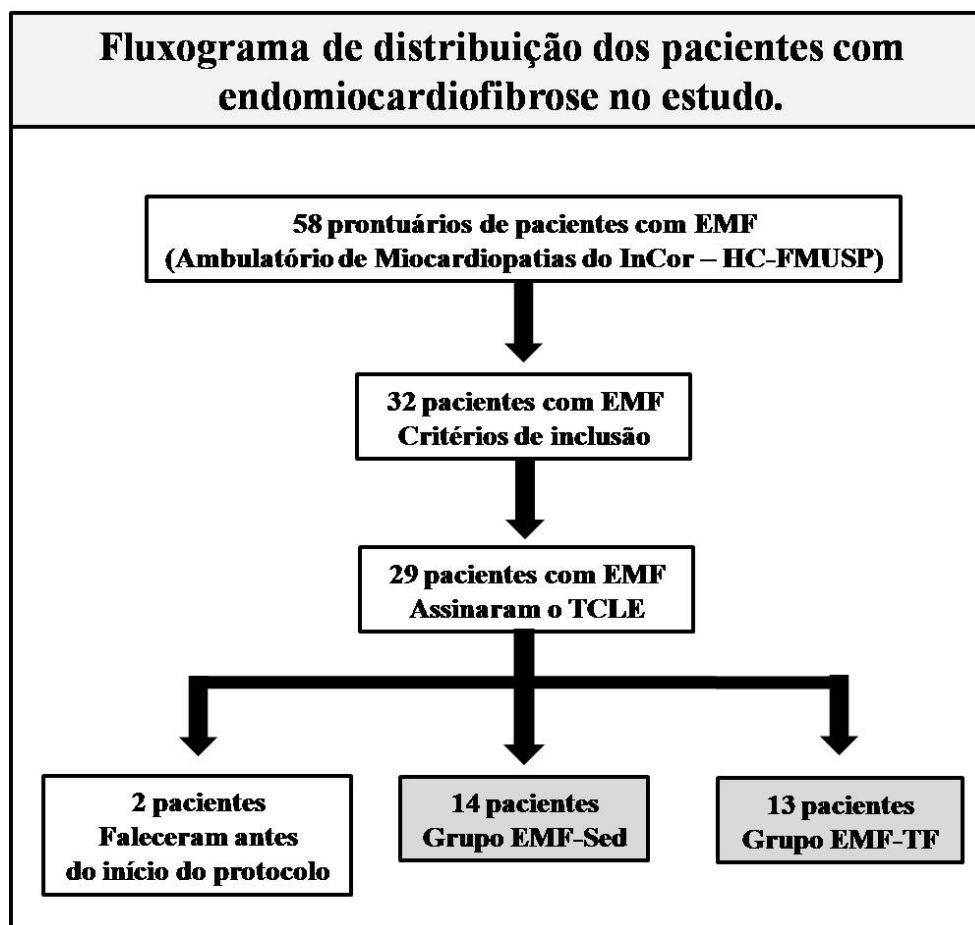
Fluxograma de distribuição dos pacientes com endomiocardiofibrose no estudo.

58 prontuários de pacientes com EMF
(Ambulatório de Miocardiopatias do InCor – HC-FMUSP)

32 pacientes com EMF
Critérios de inclusão

29 pacientes com EMF
Assinaram o TCLE

2 pacientes
Faleceram antes
do início do protocolo

14 pacientes
Grupo EMF-Sed

13 pacientes
Grupo EMF-TF